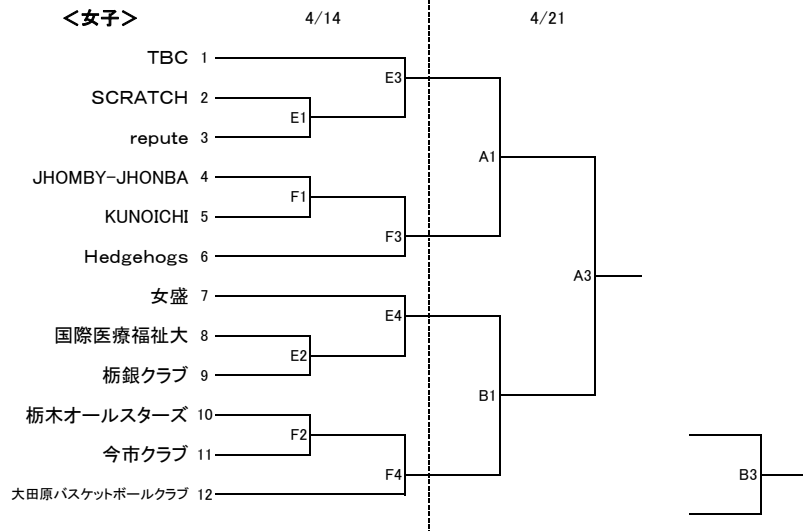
<女子>

4/14

4/21

TBC 1
SCRATCH 2
repute 3
JHOMBY-JHONBA 4
KUNOICHI 5
Hedgehogs 6
女盛 7
国際医療福祉大 8
栃銀クラブ 9
栃木オールスターズ 10
今市クラブ 11
大田原バスケットボールクラブ 12

E3
E1
F1
F3
E4
E2
F2
F4
A1
B1
A3
B3